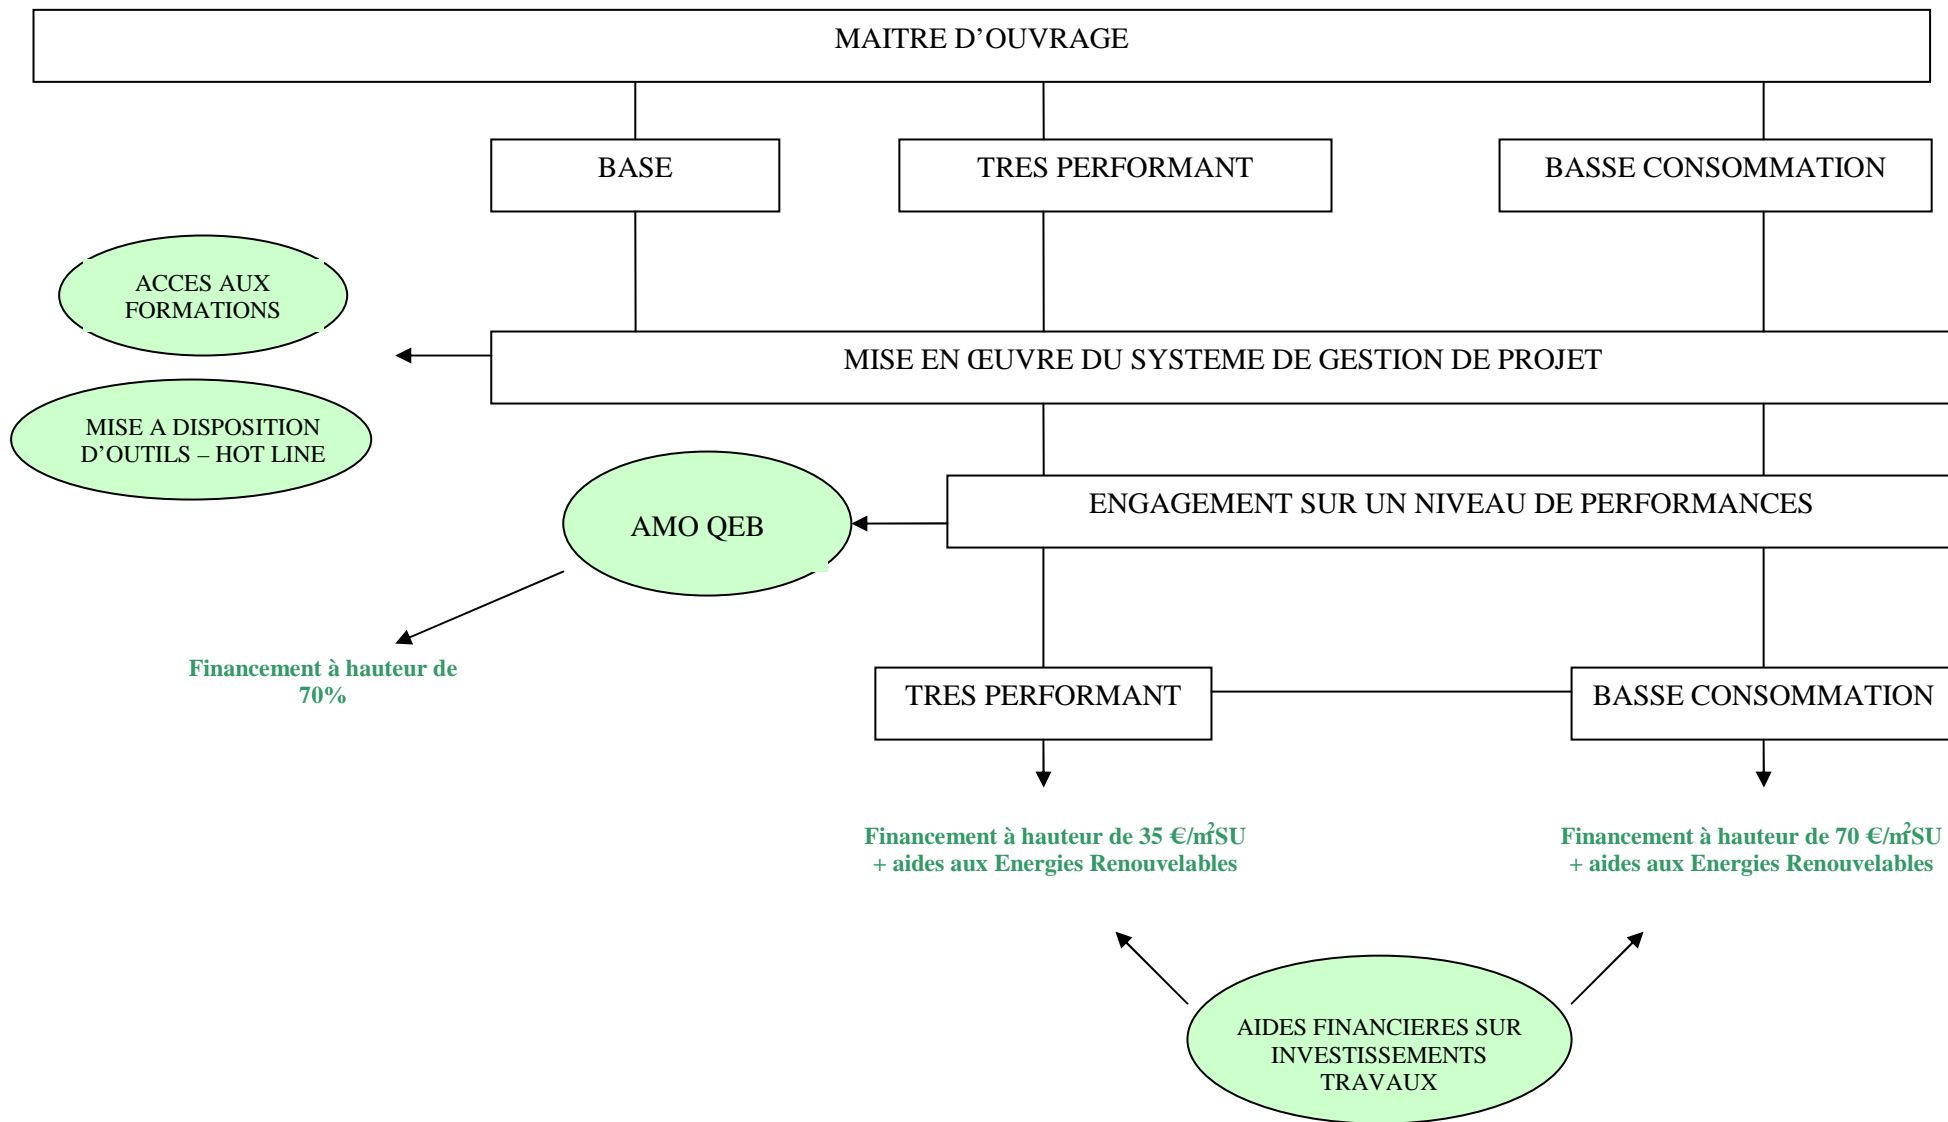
MAITRE D'OUVRAGE

BASE

TRES PERFORMANT

BASSE CONSOMMATION

ACCES AUX FORMATIONS

MISE EN ŒUVRE DU SYSTEME DE GESTION DE PROJET

MISE A DISPOSITION D'OUTILS – HOT LINE

AMO QEB

ENGAGEMENT SUR UN NIVEAU DE PERFORMANCES

Financement à hauteur de 70%

TRES PERFORMANT

BASSE CONSOMMATION

Financement à hauteur de 35 €/m$^2$SU + aides aux Energies Renouvelables

Financement à hauteur de 70 €/m$^2$SU + aides aux Energies Renouvelables

AIDES FINANCIERES SUR INVESTISSEMENTS TRAVAUX